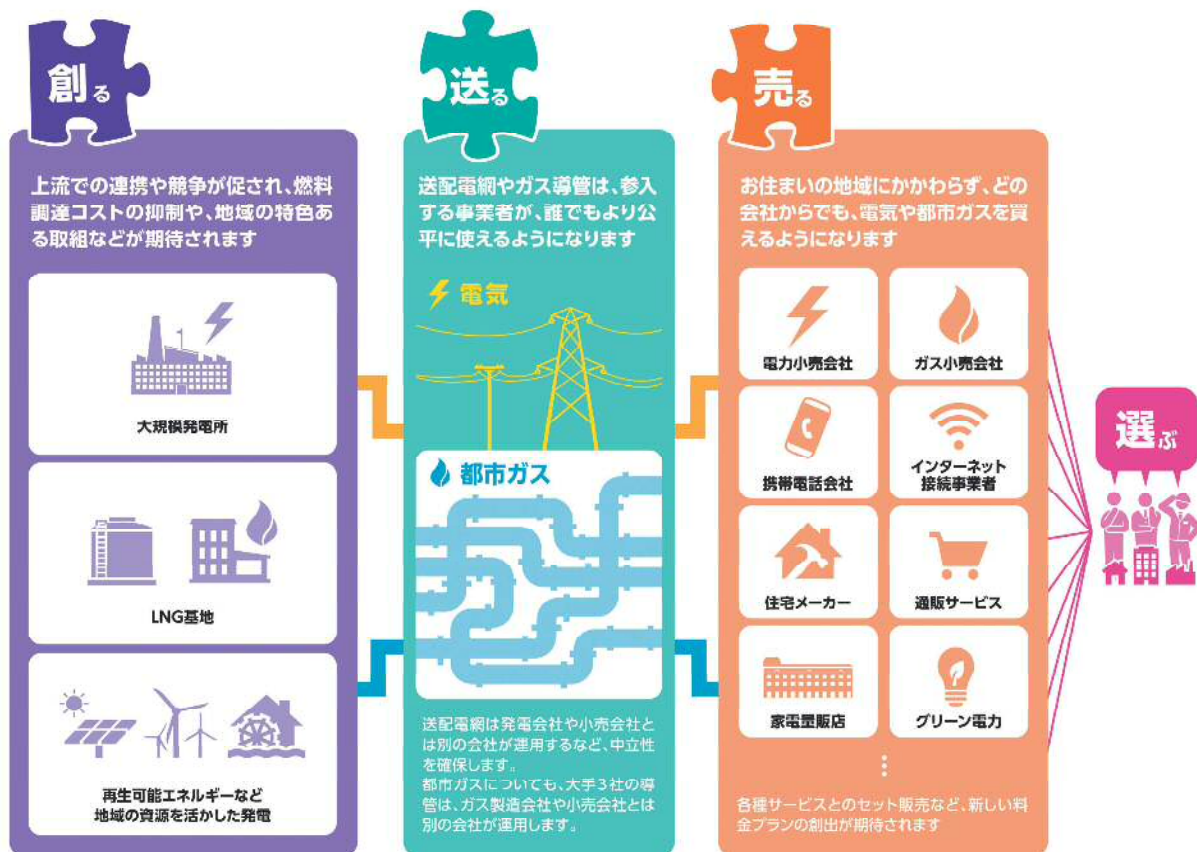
創る

上流での連携や競争が促され、燃料調達コストの抑制や、地域の特色ある取組などが期待されます

大規模発電所

LNG基地

再生可能エネルギーなど地域の資源を活かした発電

送る

送配電網やガス導管は、参入する事業者が、誰でもより公平に使えるようになります

電気

都市ガス

送配電網は発電会社や小売会社とは別の会社が運用するなど、中立性を確保します。
都市ガスについても、大手3社の導管は、ガス製造会社や小売会社とは別の会社が運用します。

売る

お住まいの地域にかかわらず、どの会社からでも、電気や都市ガスを買えるようになります

電力小売会社

ガス小売会社

携帯電話会社

インターネット接続事業者

住宅メーカー

通販サービス

家電量販店

グリーン電力

⋮

各種サービスとのセット販売など、新しい料金プランの創出が期待されます

選ぶ